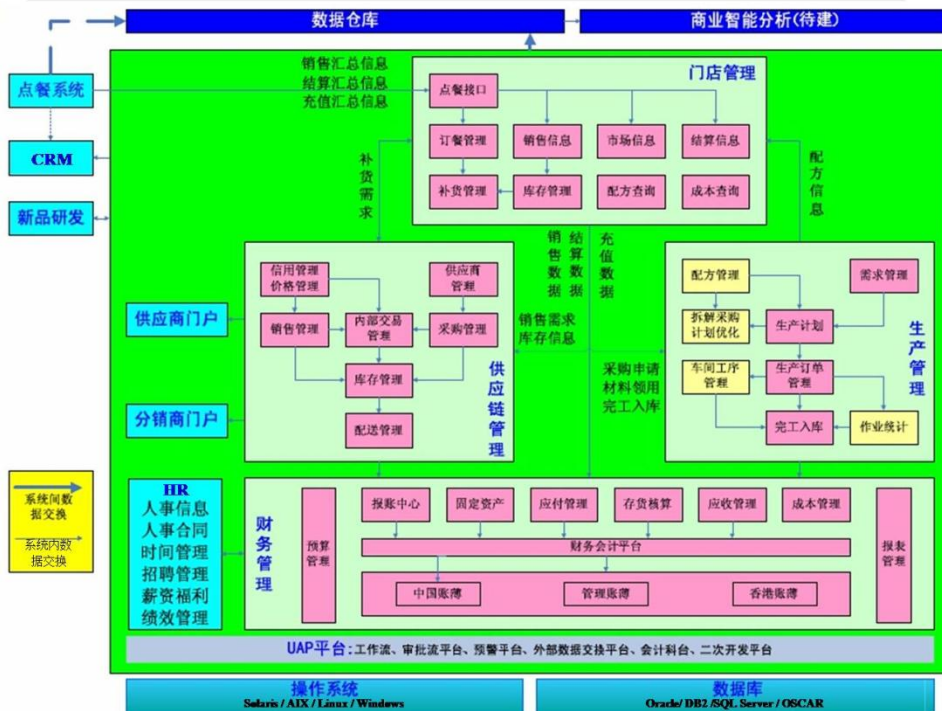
数据仓库

商业智能分析（待建）

点餐系统

CRM

新品研发

销售汇总信息
结算汇总信息
充值汇总信息

门店管理

点餐接口

订餐管理

销售信息

市场信息

结算信息

补货管理

库存管理

配方查询

成本查询

补货需求

配方信息

销售数据

结算数据

充值数据

信用管理
价格管理

供应商管理

销售管理

内部交易管理

采购管理

库存管理

配送管理

供应链管理

供应商门户

分销商门户

销售需求
库存信息

采购申请
材料领用
完工入库

配方管理

需求管理

拆解采购
计划优化

生产计划

生产管理

车间工序管理

生产订单管理

完工入库

作业统计

系统间数据交换

系统内数据交换

HR
人事信息
人事合同
时间管理
招聘管理
薪资福利
绩效管理

财务管理

预算管理

报账中心

固定资产

应付管理

存货核算

应收管理

成本管理

报表管理

财务会计平台

中国账簿

管理账簿

香港账簿

UAP平台：工作流、审批流平台、预警平台、外部数据交换平台、会计科台、二次开发平台

操作系统
Solaris / AIX / Linux / Windows

数据库
Oracle/ DB2 /SQL Server / OSCAR